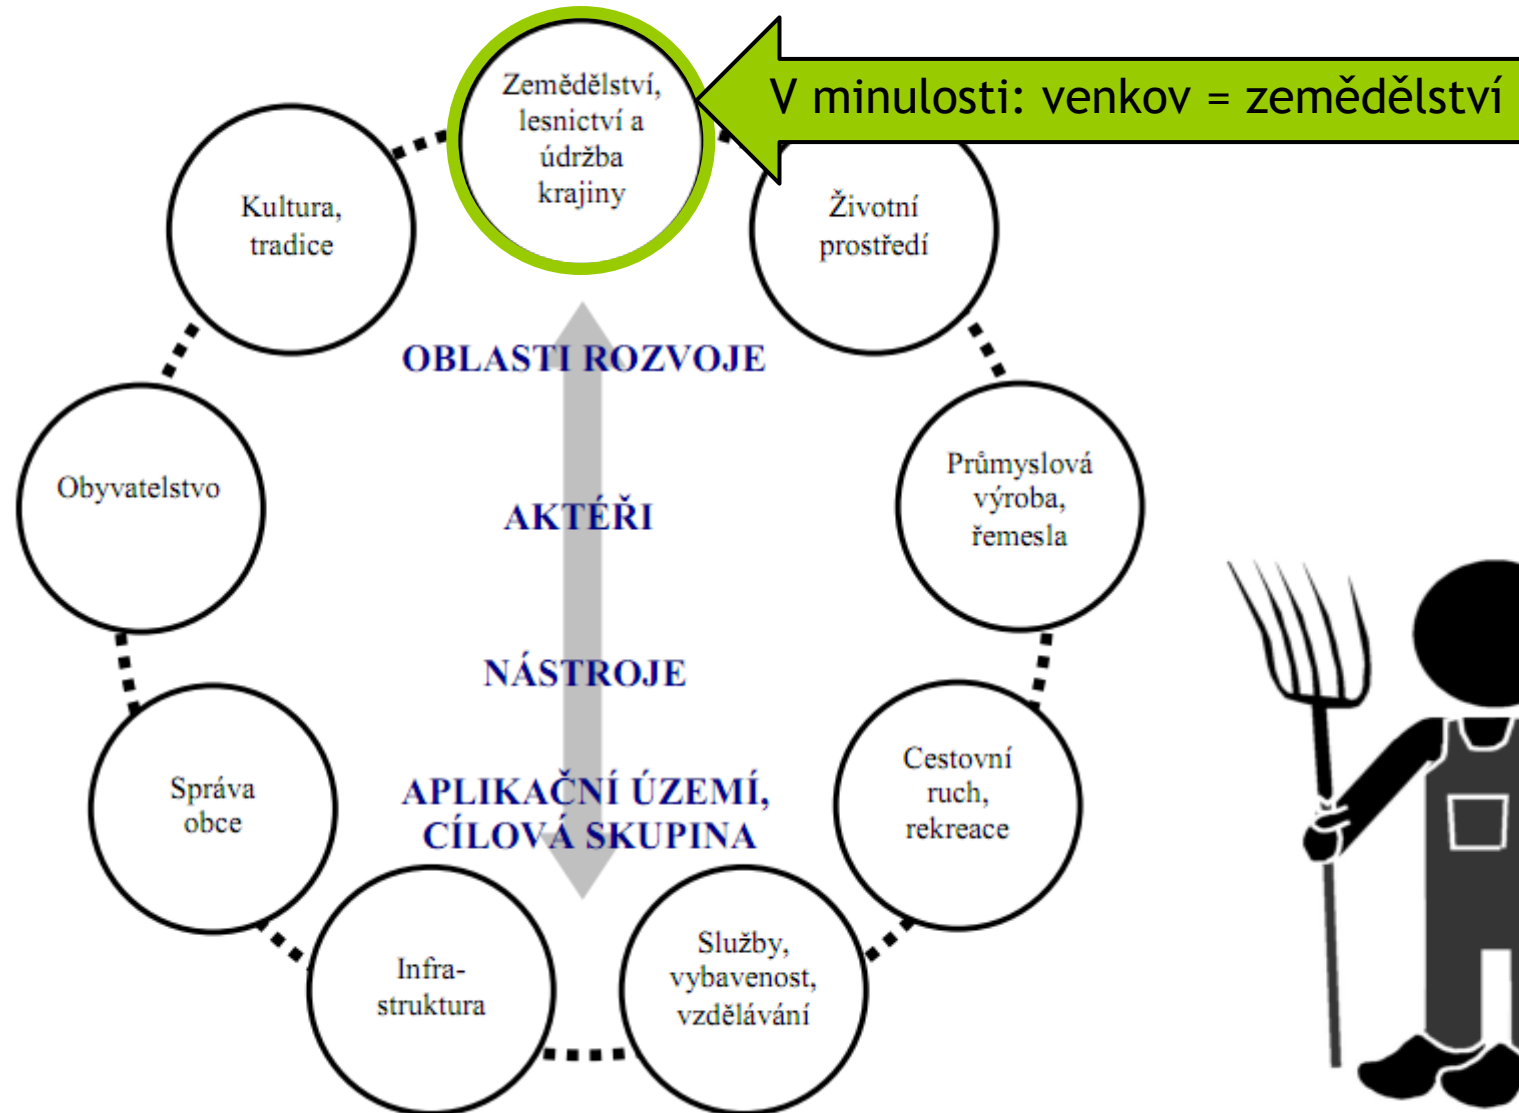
Zemědělství, lesnictví a údržba krajiny

V minulosti: venkov = zemědělství

Kultura, tradice

Životní prostředí

OBLASTI ROZVOJE

Obyvatelstvo

AKTÉŘI

Průmyslová výroba, řemesla

NÁSTROJE

Správa obce

APLIKAČNÍ ÚZEMÍ, CÍLOVÁ SKUPINA

Cestovní ruch, rekreace

Infra-struktura

Služby, vybavenost, vzdělávání